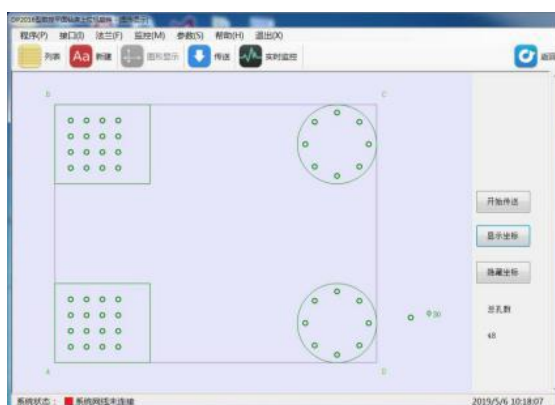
DP2016型数控平面钻床主控制器 - [图形显示]

程序(P) 接口(I) 法兰(F) 监控(M) 参数(S) 帮助(H) 退出(X)

列表 新建 图形显示 传送 实时监控

返回

B

C

A

D

Φ30

开始传送

显示坐标

隐藏坐标

总孔数

48

系统状态： 系统网线未连接

2019/5/6 10:18:07